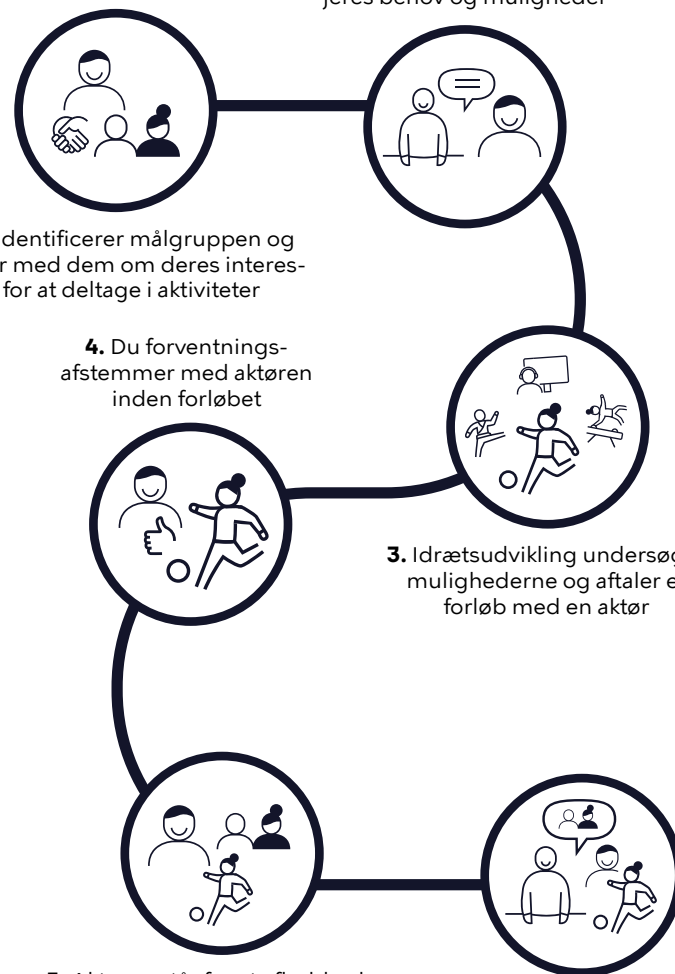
jeres behov og muligheder

dentificerer målgruppen og r med dem om deres interes- for at deltage i aktiviteter

**4.** Du forventnings-afstemmer med aktøren inden forløbet

**3.** Idrætsudvikling undersøg mulighederne og aftaler e forløb med en aktør

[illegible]